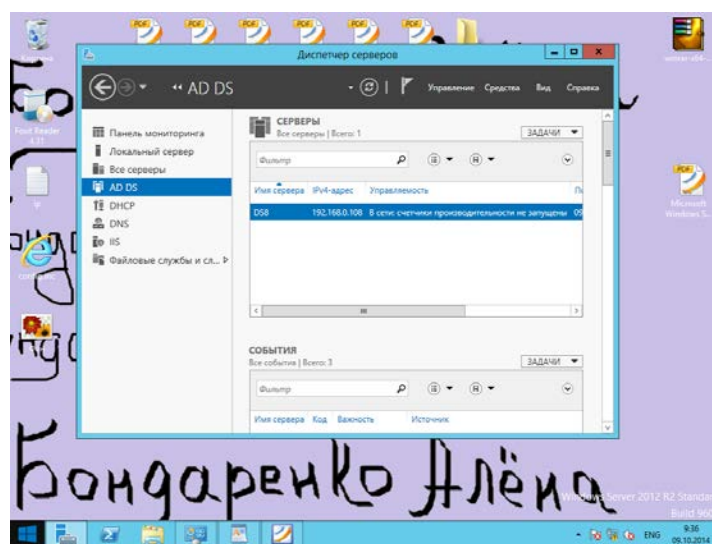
Корзина

Foxit Reader 6.1

Диспетчер серверов

« AD DS

Управление Средства Вид Справка

Панель мониторинга
Локальный сервер
Все серверы
AD DS
DHCP
DNS
IIS
Файловые службы и сл...

СЕРВЕРЫ
Все серверы | Всего: 1

ЗАДАЧИ

Фильтр

| Имя сервера | IPv4-адрес | Управляемость | П |
|---|---|---|---|
| DS8 | 192.168.0.108 | В сети: счетчики производительности не запущены | 09 |

СОБЫТИЯ
Все события | Всего: 3

ЗАДАЧИ

Фильтр

| Имя сервера | Код | Важность | Источник |
|---|---|---|---|

winrar-x64-...

Microsoft Windows S...

Бондаренко Алёна

Windows Server 2012 R2 Standard
Build 960

ENG 9:36 09.10.2014